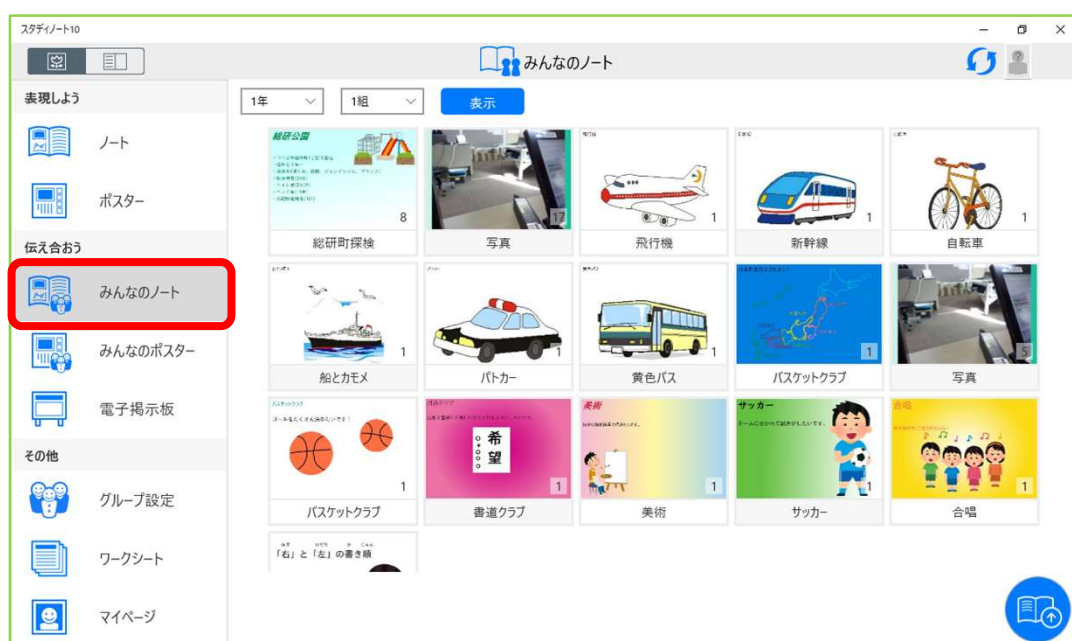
スタディノート10

みんなのノート

表現しよう

ノート

ポスター

伝え合おう

みんなのノート

みんなのポスター

電子掲示板

その他

グループ設定

ワークシート

マイページ

1年　1組　表示

総研公園

8

総研町探検

17

写真

1

飛行機

1

新幹線

1

自転車

1

船とカモメ

1

パトカー

1

黄色バス

1

バスケットクラブ

5

写真

バスケットクラブ

ゴールをたくさん決めたいです！

1

バスケットクラブ

希望

1

書道クラブ

美術

1

美術

サッカー

1

サッカー

合唱

1

合唱

「右」と「左」の書き順